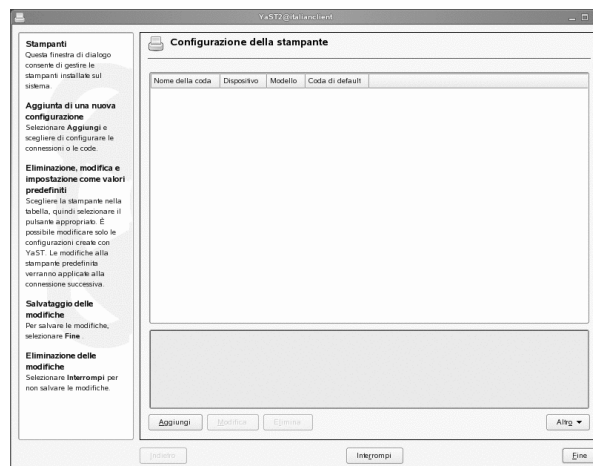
YaST2@italianclient

Stampanti
Questa finestra di dialogo consente di gestire le stampanti installate sul sistema.

Aggiunta di una nuova configurazione
Selezionare Aggiungi e scegliere di configurare le connessioni o le code.

Eliminazione, modifica e impostazione come valori predefiniti
Scegliere la stampante nella tabella, quindi selezionare il pulsante appropriato. È possibile modificare solo le configurazioni create con YaST. Le modifiche alla stampante predefinita verranno applicate alla connessione successiva.

Salvataggio delle modifiche
Per salvare le modifiche, selezionare Fine.

Eliminazione delle modifiche
Selezionare Interrompi per non salvare le modifiche.

Configurazione della stampante

| Nome della coda | Dispositivo | Modello | Coda di default |
|---|---|---|---|

Aggiungi
Modifica
Elimina
Altro

Indietro
Interrompi
Fine